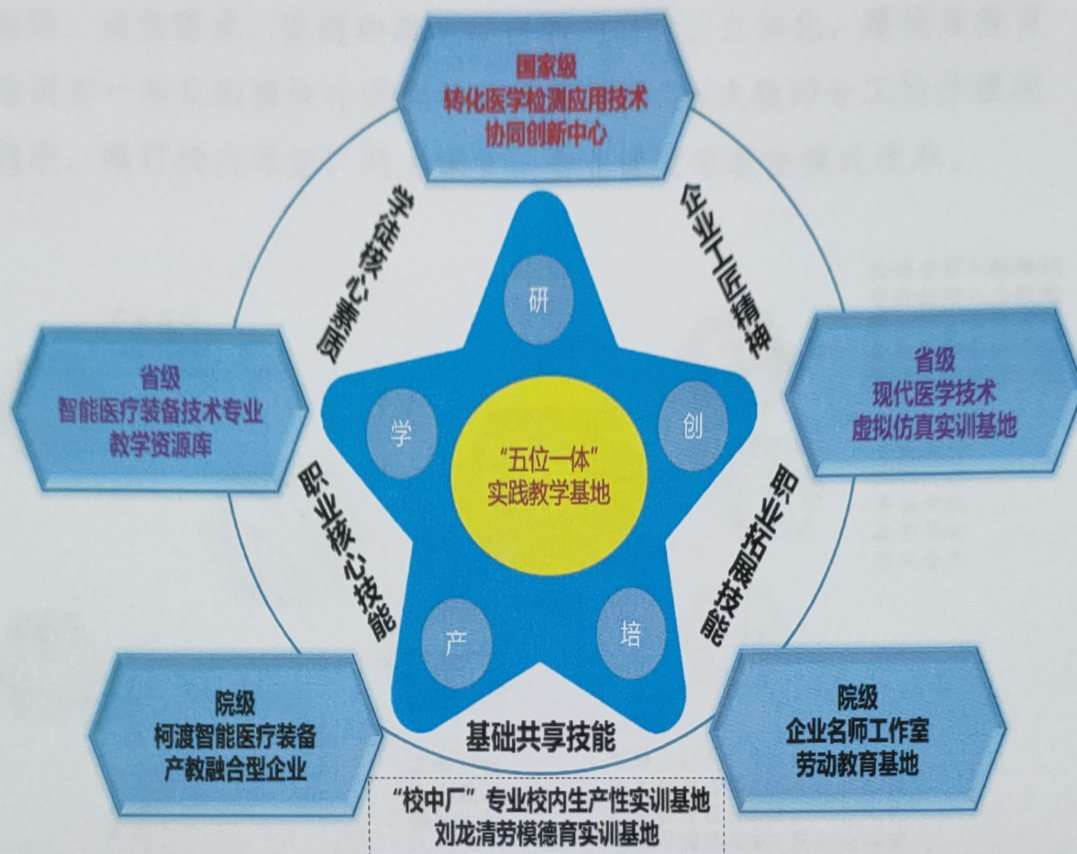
国家级
转化医学检测应用技术
协同创新中心

学徒核心素质

企业工匠精神

研

省级
智能医疗装备技术专业
教学资源库

学

创

省级
现代医学技术
虚拟仿真实训基地

"五位一体"
实践教学基地

职业核心技能

职业拓展技能

产

培

院级
柯渡智能医疗装备
产教融合型企业

基础共享技能

院级
企业名师工作室
劳动教育基地

"校中厂"专业校内生产性实训基地
刘龙清劳模德育实训基地